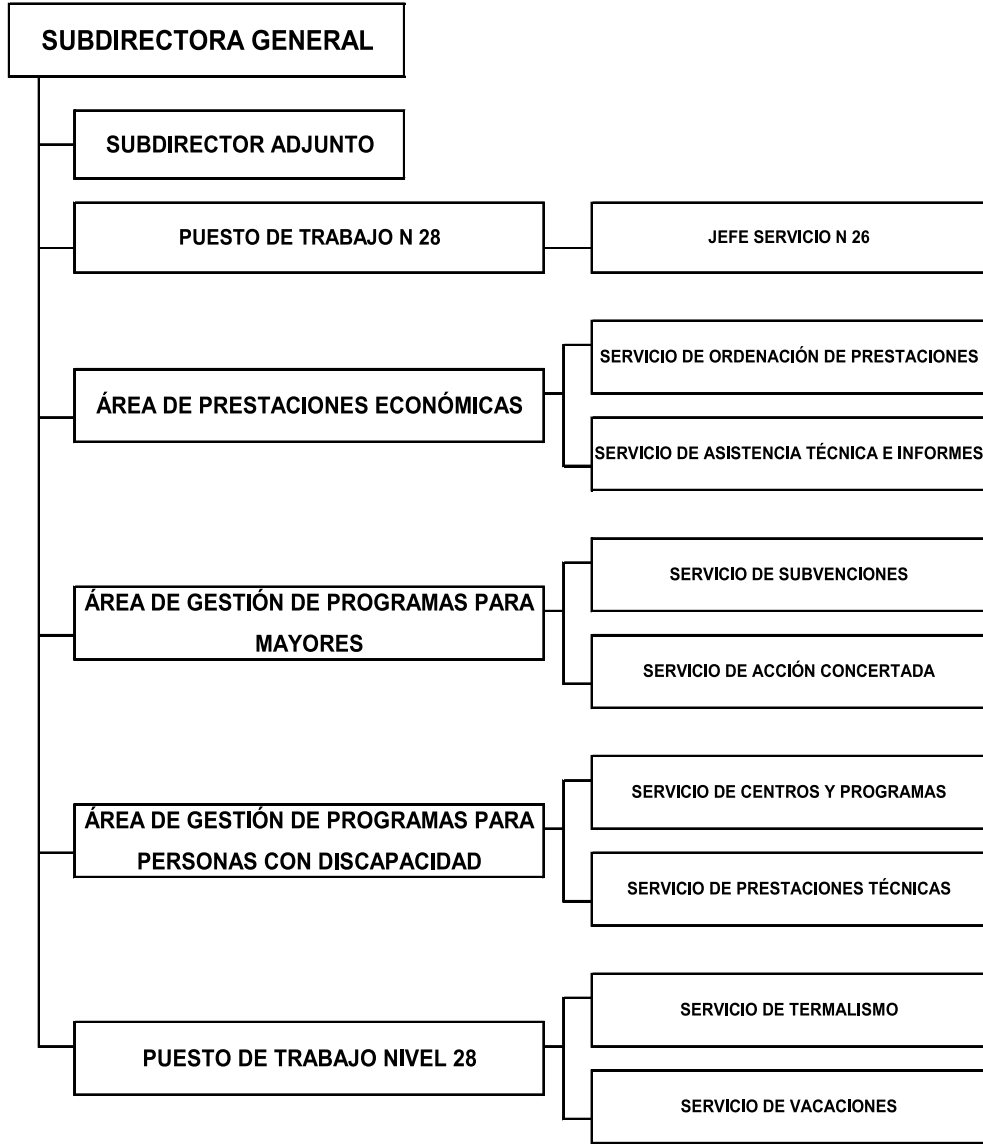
SUBDIRECTORA GENERAL

SUBDIRECTOR ADJUNTO

PUESTO DE TRABAJO N 28

JEFE SERVICIO N 26

ÁREA DE PRESTACIONES ECONÓMICAS

SERVICIO DE ORDENACIÓN DE PRESTACIONES

SERVICIO DE ASISTENCIA TÉCNICA E INFORMES

ÁREA DE GESTIÓN DE PROGRAMAS PARA MAYORES

SERVICIO DE SUBVENCIONES

SERVICIO DE ACCIÓN CONCERTADA

ÁREA DE GESTIÓN DE PROGRAMAS PARA PERSONAS CON DISCAPACIDAD

SERVICIO DE CENTROS Y PROGRAMAS

SERVICIO DE PRESTACIONES TÉCNICAS

PUESTO DE TRABAJO NIVEL 28

SERVICIO DE TERMALISMO

SERVICIO DE VACACIONES